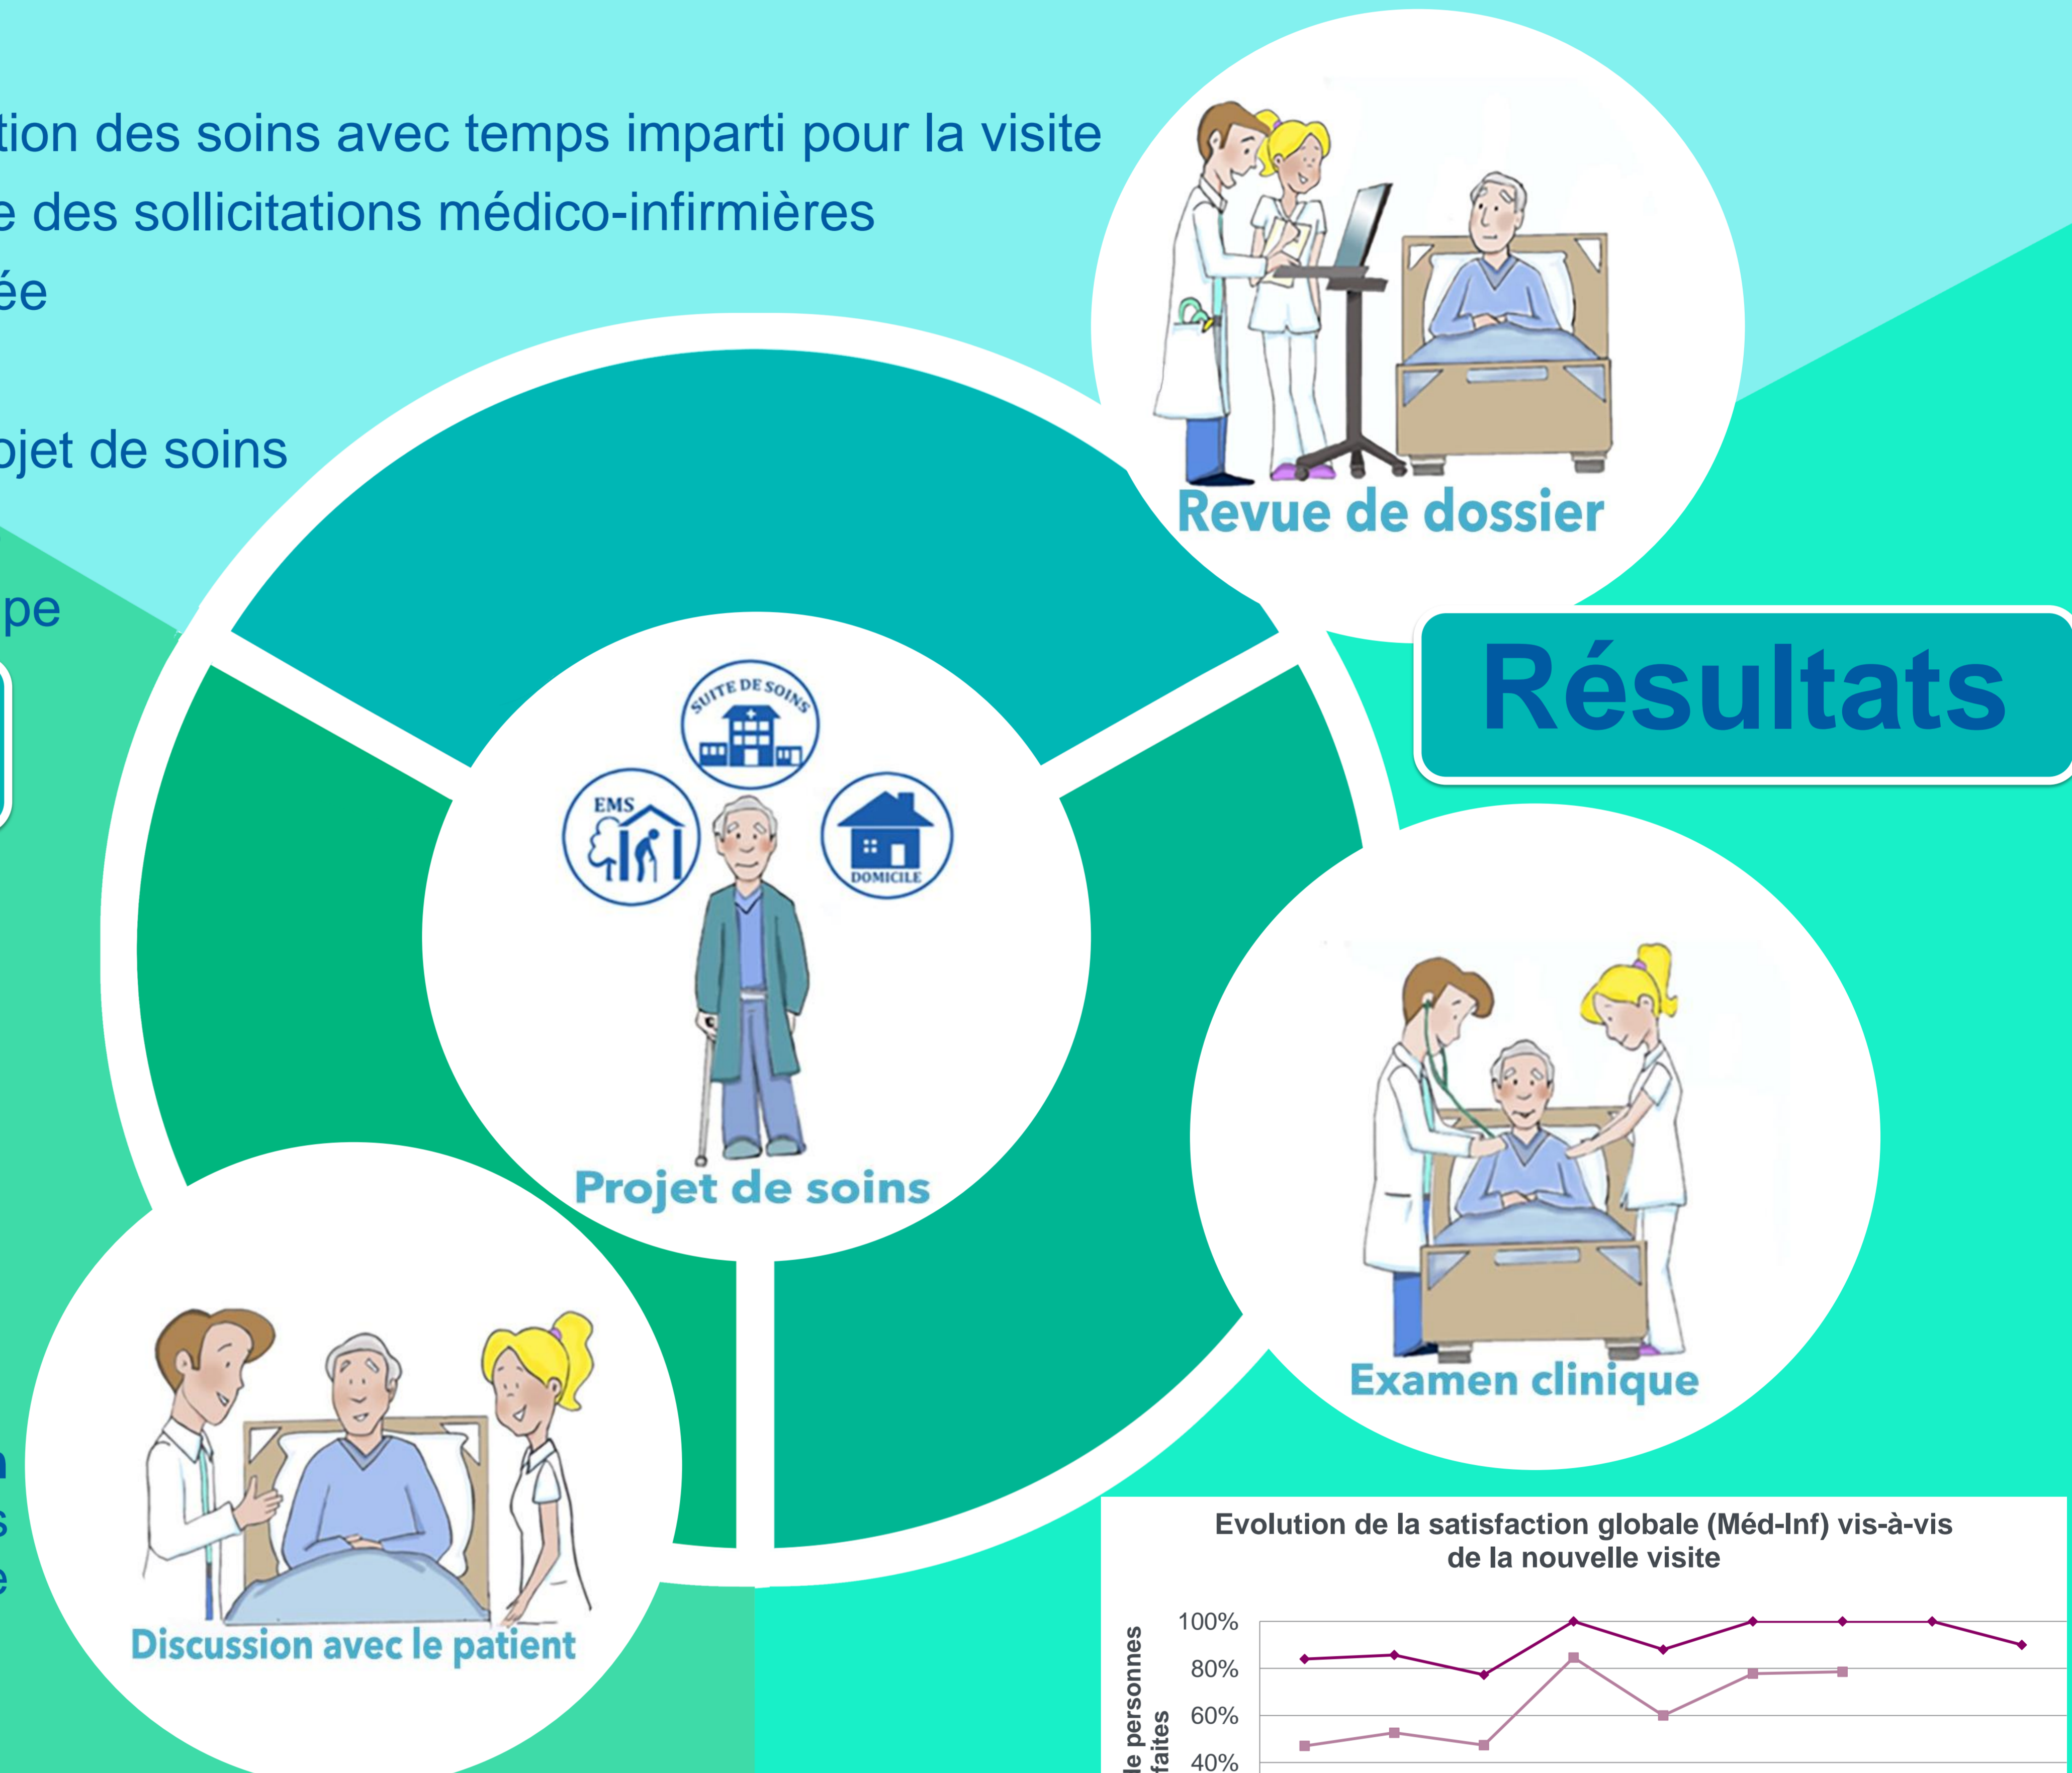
tion des soins avec temps imparti pour la visite
e des sollicitations médico-infirmières
ée

ojet de soins

pe

Revue de dossier

Résultats

SUITE DE SOINS
EMS
DOMICILE
Projet de soins

Examen clinique

Discussion avec le patient

Evolution de la satisfaction globale (Méd-Inf) vis-à-vis de la nouvelle visite

100%
80%
60%
40%
le personnes
faites